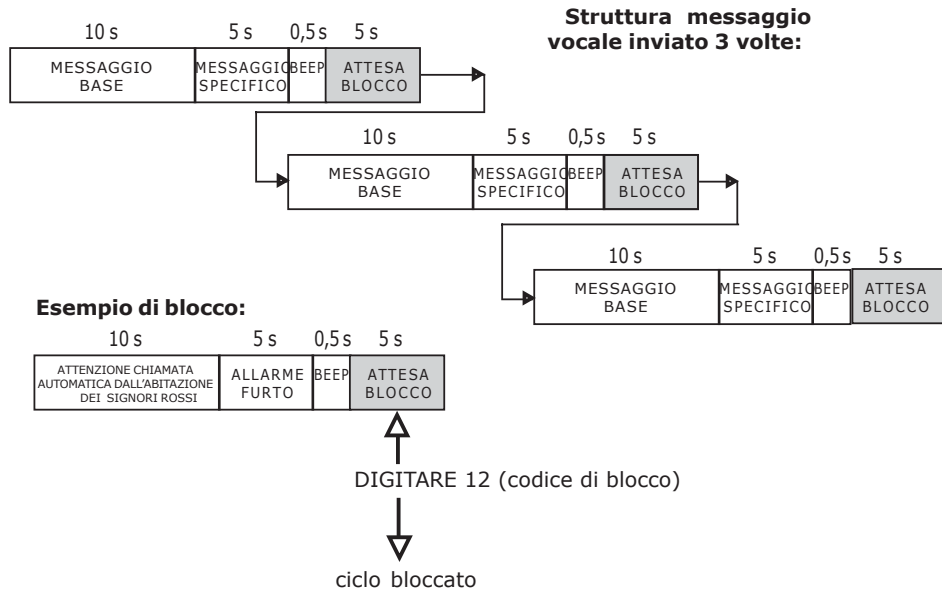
Struttura messaggio vocale inviato 3 volte:

| 10 s | 5 s | 0,5 s | 5 s |
|---|---|---|---|
| MESSAGGIO BASE | MESSAGGIO SPECIFICO | BEEP | ATTESA BLOCCO |

| 10 s | 5 s | 0,5 s | 5 s |
|---|---|---|---|
| MESSAGGIO BASE | MESSAGGIO SPECIFICO | BEEP | ATTESA BLOCCO |

| 10 s | 5 s | 0,5 s | 5 s |
|---|---|---|---|
| MESSAGGIO BASE | MESSAGGIO SPECIFICO | BEEP | ATTESA BLOCCO |

Esempio di blocco:

| 10 s | 5 s | 0,5 s | 5 s |
|---|---|---|---|
| ATTENZIONE CHIAMATA AUTOMATICA DALL'ABITAZIONE DEI SIGNORI ROSSI | ALLARME FURTO | BEEP | ATTESA BLOCCO |

DIGITARE 12 (codice di blocco)

ciclo bloccato